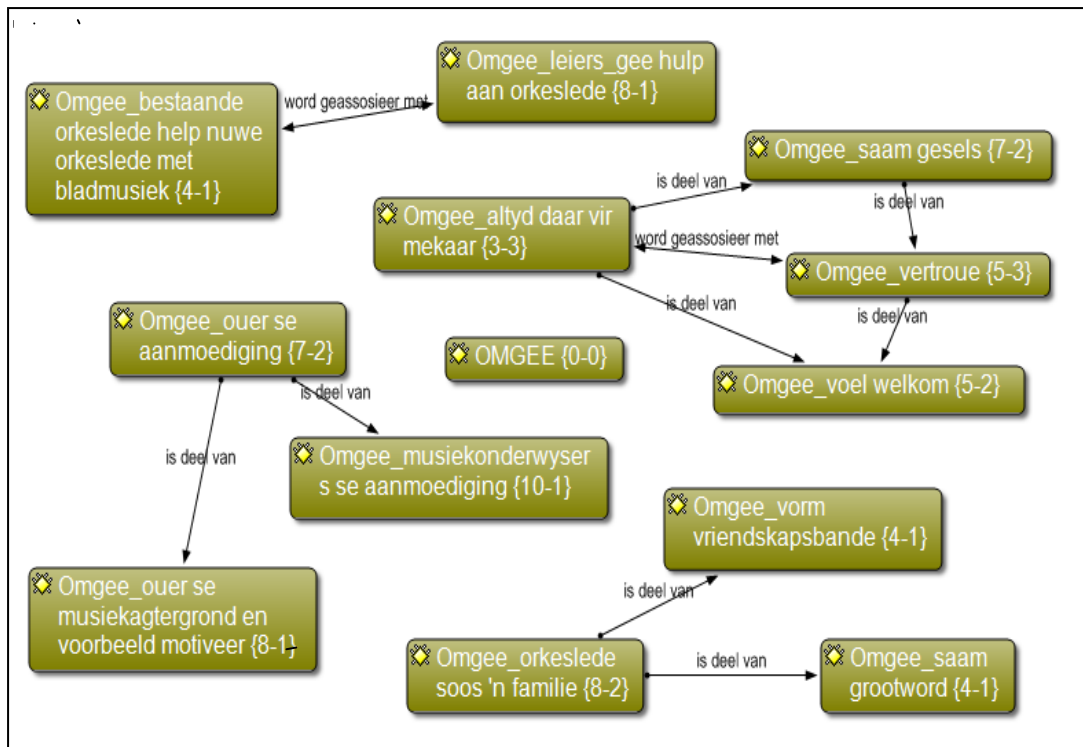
Omgee_leiers_gee hulp aan orkeslede {8-1}

Omgee_bestaande orkeslede help nuwe orkeslede met bladmusiek {4-1}

word geassosieer met

Omgee_saam gesels {7-2}

is deel van

Omgee_altyd daar vir mekaar {3-3}

is deel van

word geassosieer met

Omgee_vertroue {5-3}

is deel van

is deel van

Omgee_ouer se aanmoediging {7-2}

OMGEE {0-0}

Omgee_voel welkom {5-2}

is deel van

is deel van

Omgee_musiekonderwysers se aanmoediging {10-1}

Omgee_vorm vriendskapsbande {4-1}

Omgee_ouer se musiekagtergrond en voorbeeld motiveer {8-1}

is deel van

Omgee_orkeslede soos 'n familie {8-2}

is deel van

Omgee_saam grootword {4-1}